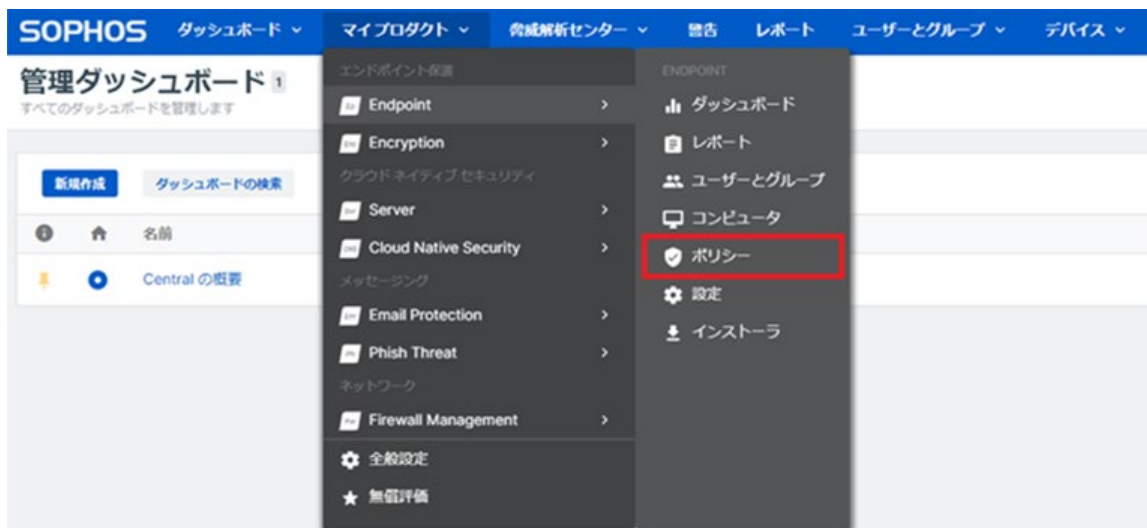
SOPHOS ダッシュボード マイプロダクト 脅威解析センター 警告 レポート ユーザーとグループ デバイス

管理ダッシュボード 1
すべてのダッシュボードを管理します

新規作成 ダッシュボードの検索

名前

Central の概要

エンドポイント保護
Endpoint
Encryption
クラウドネイティブセキュリティ
Server
Cloud Native Security
メッセージング
Email Protection
Phish Threat
ネットワーク
Firewall Management
全般設定
無償評価

ENDPOINT
ダッシュボード
レポート
ユーザーとグループ
コンピュータ
ポリシー
設定
インストーラ